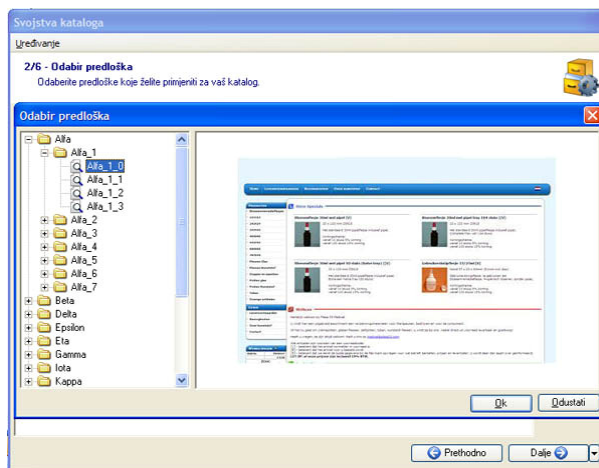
Svojstva kataloga

Uređivanje

2/6 - Odabir predloška

Odaberite predloške koje želite primjeniti za vaš katalog.

Odabir predloška

Alfa
Alfa_1
Alfa_1_0
Alfa_1_1
Alfa_1_2
Alfa_1_3
Alfa_2
Alfa_3
Alfa_4
Alfa_5
Alfa_6
Alfa_7
Beta
Delta
Epsilon
Eta
Gamma
Iota
Kappa

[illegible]

Ok

Odustati

Prethodno

Dalje